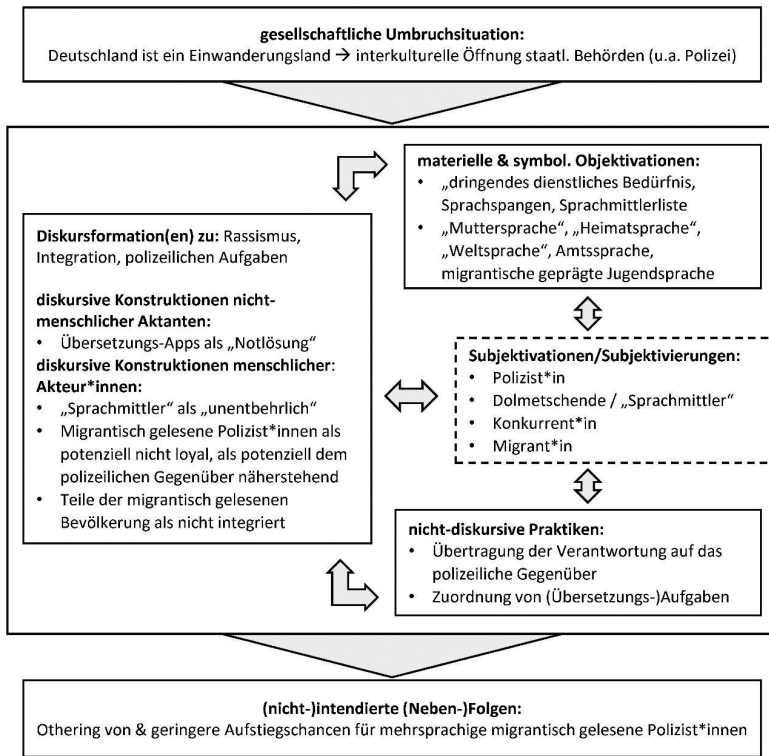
**gesellschaftliche Umbruchsituation:**
Deutschland ist ein Einwanderungsland → interkulturelle Öffnung staatl. Behörden (u.a. Polizei)

**materielle & symbol. Objektivationen:**
- „dringendes dienstliches Bedürfnis, Sprachspangen, Sprachmittlerliste
- „Muttersprache", „Heimatsprache", „Weltsprache", Amtssprache, migrantische geprägte Jugendsprache

**Diskursformation(en) zu:** Rassismus, Integration, polizeilichen Aufgaben

**diskursive Konstruktionen nicht-menschlicher Aktanten:**
- Übersetzungs-Apps als „Notlösung"

**diskursive Konstruktionen menschlicher: Akteur\*innen:**
- „Sprachmittler" als „unentbehrlich"
- Migrantisch gelesene Polizist\*innen als potenziell nicht loyal, als potenziell dem polizeilichen Gegenüber näherstehend
- Teile der migrantisch gelesenen Bevölkerung als nicht integriert

**Subjektivationen/Subjektivierungen:**
- Polizist\*in
- Dolmetschende / „Sprachmittler"
- Konkurrent\*in
- Migrant\*in

**nicht-diskursive Praktiken:**
- Übertragung der Verantwortung auf das polizeiliche Gegenüber
- Zuordnung von (Übersetzungs-)Aufgaben

**(nicht-)intendierte (Neben-)Folgen:**
Othering von & geringere Aufstiegschancen für mehrsprachige migrantisch gelesene Polizist\*innen